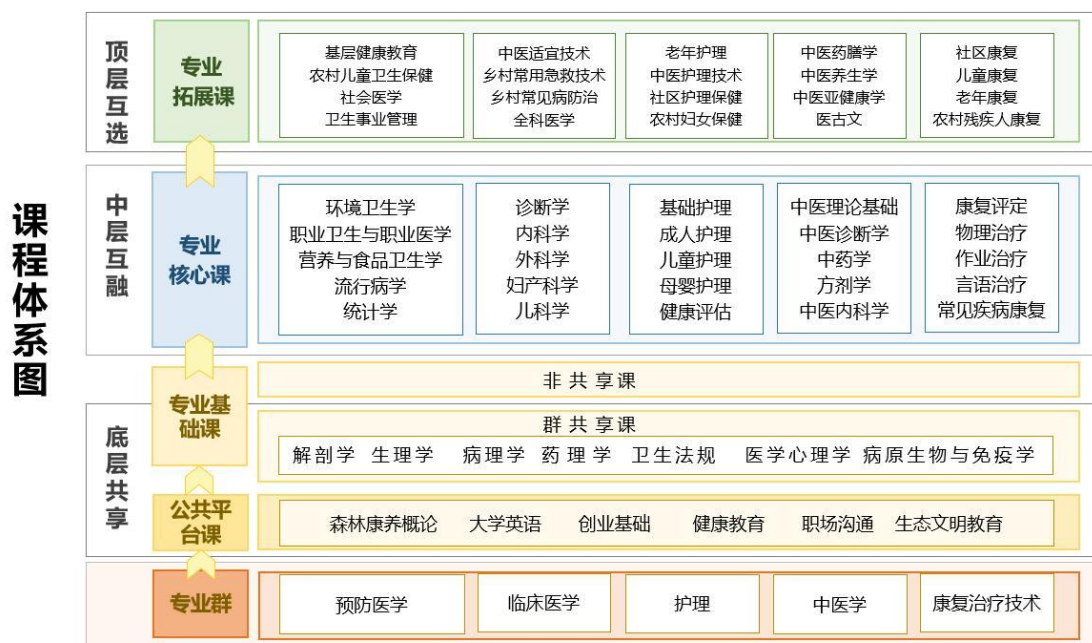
课程体系图

顶层互选

专业拓展课

基层健康教育
农村儿童卫生保健
社会医学
卫生事业管理

中医适宜技术
乡村常用急救技术
乡村常见病防治
全科医学

老年护理
中医护理技术
社区护理保健
农村妇女保健

中医药膳学
中医养生学
中医亚健康学
医古文

社区康复
儿童康复
老年康复
农村残疾人康复

中层互融

专业核心课

环境卫生学
职业卫生与职业医学
营养与食品卫生学
流行病学
统计学

诊断学
内科学
外科学
妇产科学
儿科学

基础护理
成人护理
儿童护理
母婴护理
健康评估

中医理论基础
中医诊断学
中药学
方剂学
中医内科学

康复评定
物理治疗
作业治疗
言语治疗
常见疾病康复

底层共享

专业基础课

非共享课

群共享课

解剖学 生理学 病理学 药理学 卫生法规 医学心理学 病原生物与免疫学

公共平台课

森林康养概论 大学英语 创业基础 健康教育 职场沟通 生态文明教育

专业群

预防医学 临床医学 护理 中医学 康复治疗技术